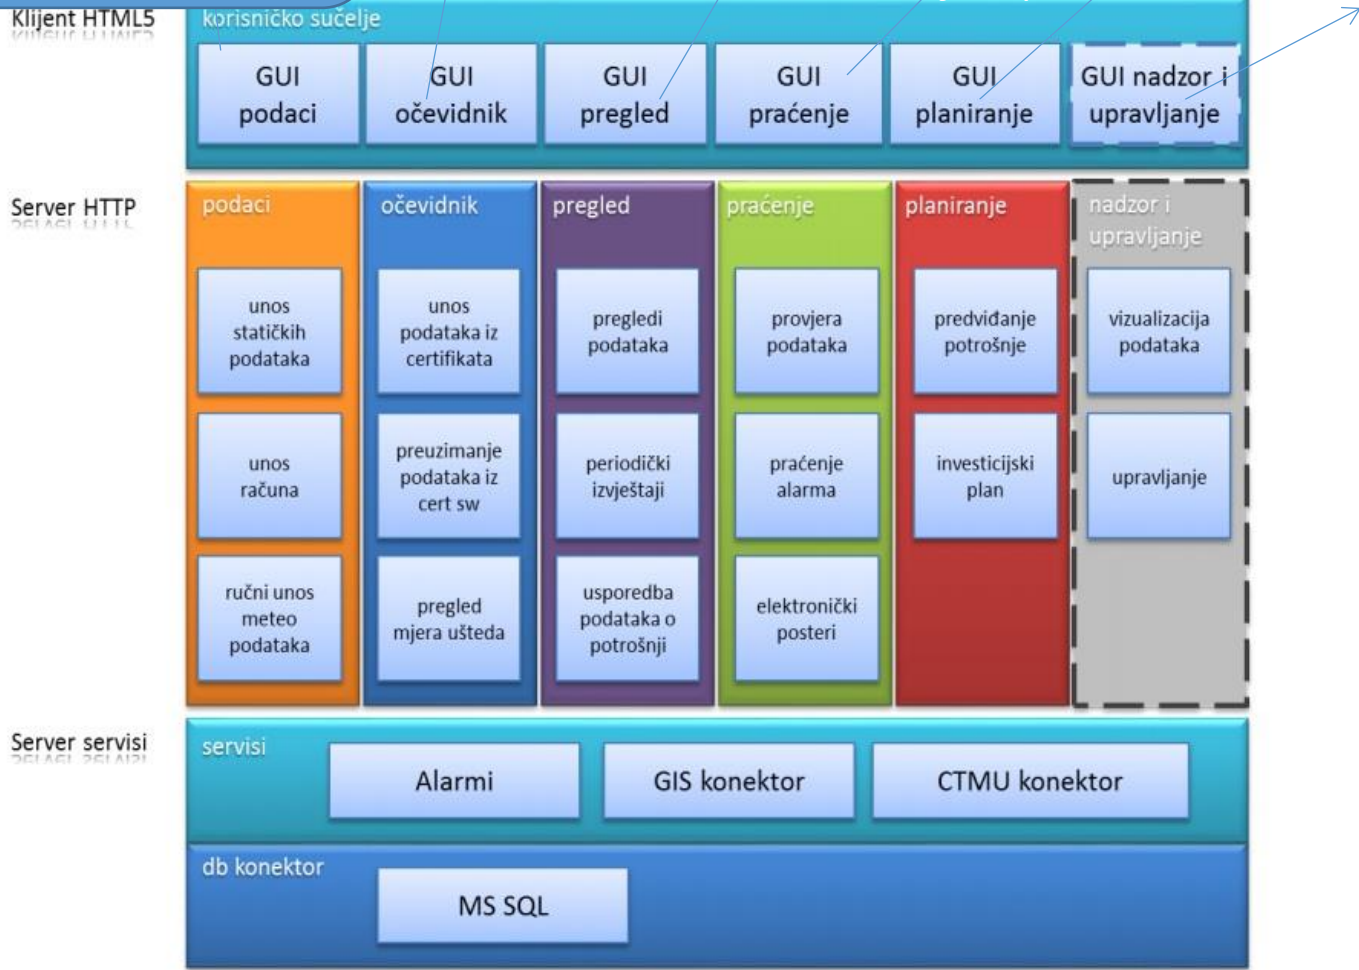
Klijent HTML5

korisničko sučelje

GUI podaci

GUI očevidnik

GUI pregled

GUI praćenje

GUI planiranje

GUI nadzor i upravljanje

Server HTTP

podaci

unos statičkih podataka

unos računa

ručni unos meteo podataka

očevidnik

unos podataka iz certifikata

preuzimanje podataka iz cert sw

pregled mjera ušteda

pregled

pregledi podataka

periodički izvještaji

usporedba podataka o potrošnji

praćenje

provjera podataka

praćenje alarma

elektronički posteri

planiranje

predviđanje potrošnje

investicijski plan

nadzor i upravljanje

vizualizacija podataka

upravljanje

Server servisi

servisi

Alarmi

GIS konektor

CTMU konektor

db konektor

MS SQL